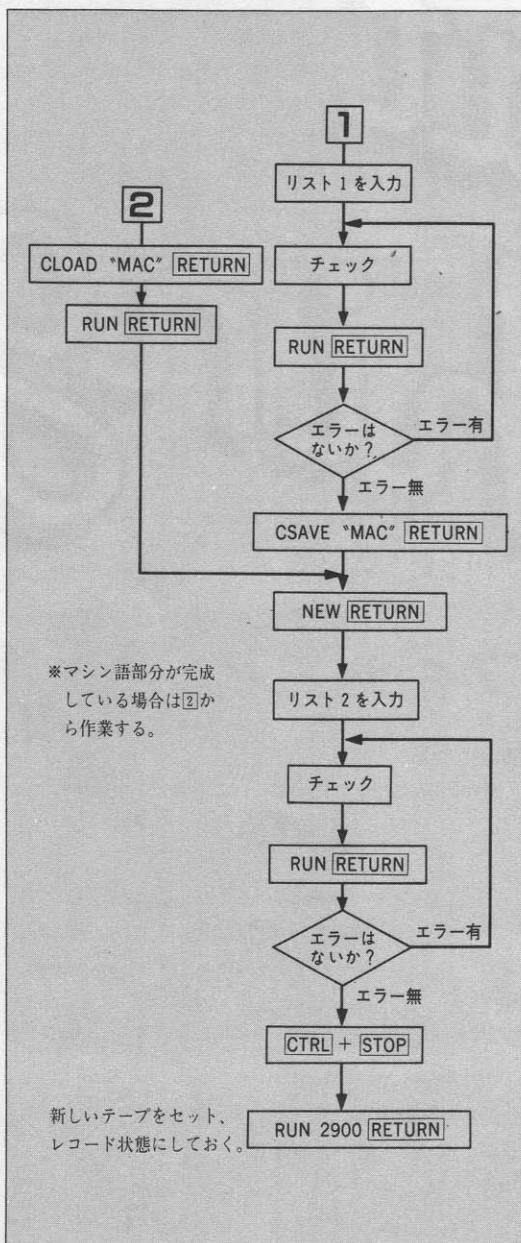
1

リスト1を入力

チェック

RUN RETURN

エラーはないか?

エラー有

エラー無

CSAVE "MAC" RETURN

2

CLOAD "MAC" RETURN

RUN RETURN

NEW RETURN

※マシン語部分が完成している場合は2から作業する。

リスト2を入力

チェック

RUN RETURN

エラーはないか?

エラー有

エラー無

CTRL + STOP

新しいテープをセット、レコード状態にしておく。

RUN 2900 RETURN